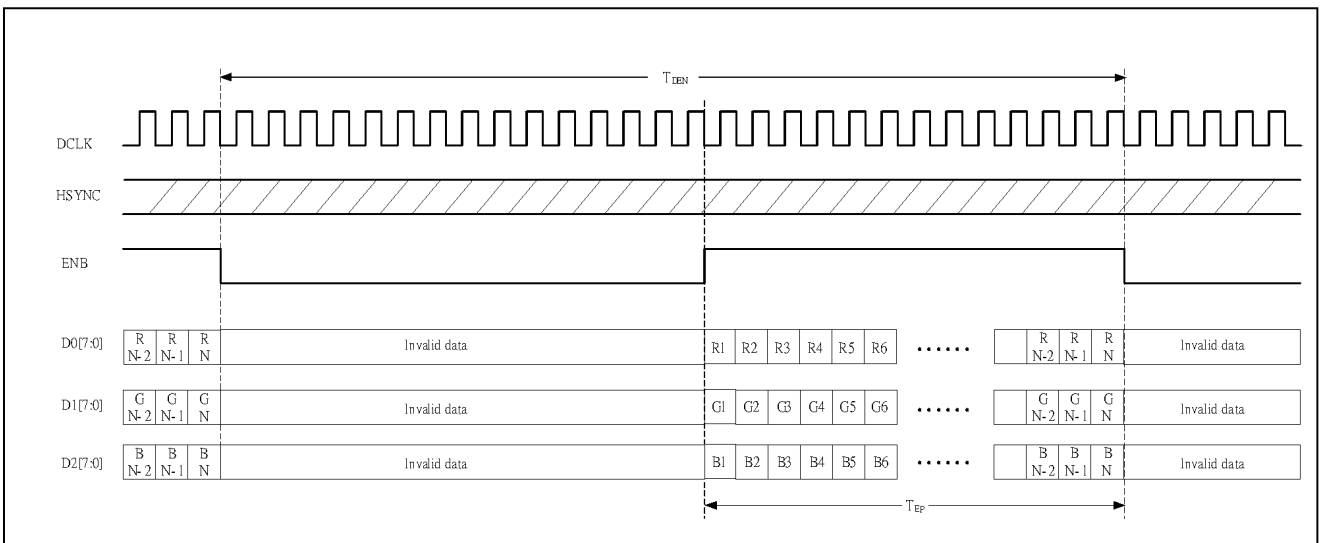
$T_{DEN}$

DCLK

HSYNC

ENB

D0[7:0]

R N-2 | R N-1 | R N | Invalid data | R1 | R2 | R3 | R4 | R5 | R6 | ...... | R N-2 | R N-1 | R N | Invalid data

D1[7:0]

G N-2 | G N-1 | G N | Invalid data | G1 | G2 | G3 | G4 | G5 | G6 | ...... | G N-2 | G N-1 | G N | Invalid data

D2[7:0]

B N-2 | B N-1 | B N | Invalid data | B1 | B2 | B3 | B4 | B5 | B6 | ...... | B N-2 | B N-1 | B N | Invalid data

$T_{EP}$